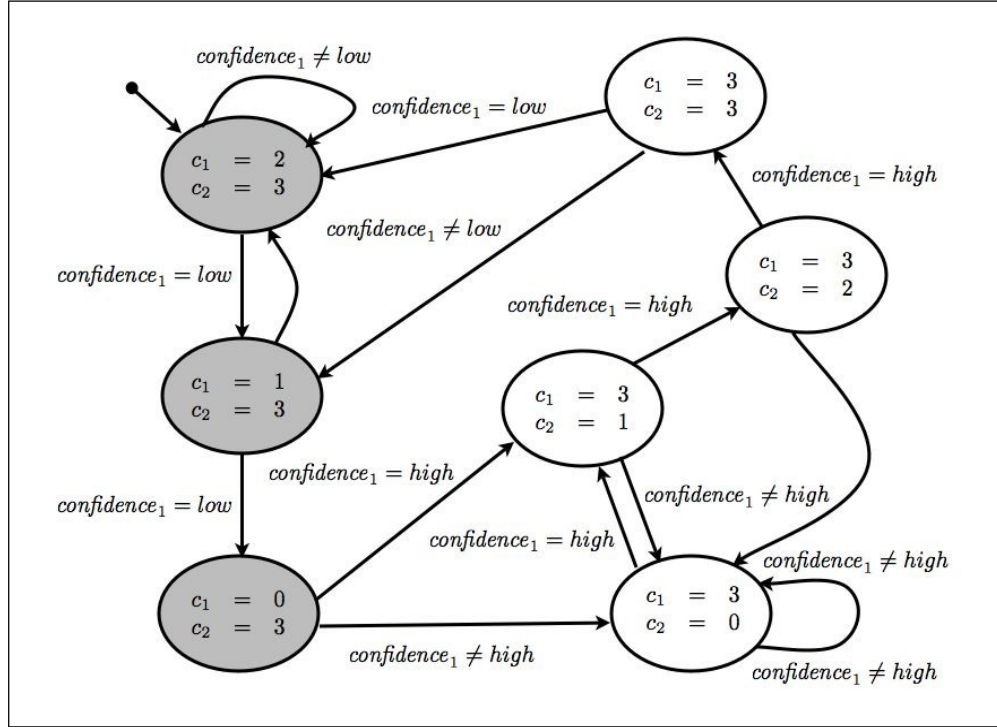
$confidence_1 \neq low$

$confidence_1 = low$

$c_1 = 3$
$c_2 = 3$

$c_1 = 2$
$c_2 = 3$

$confidence_1 = high$

$confidence_1 \neq low$

$c_1 = 3$
$c_2 = 2$

$confidence_1 = low$

$confidence_1 = high$

$c_1 = 1$
$c_2 = 3$

$c_1 = 3$
$c_2 = 1$

$confidence_1 = high$

$confidence_1 \neq high$

$confidence_1 = low$

$confidence_1 = high$

$confidence_1 \neq high$

$c_1 = 0$
$c_2 = 3$

$c_1 = 3$
$c_2 = 0$

$confidence_1 \neq high$

$confidence_1 \neq high$